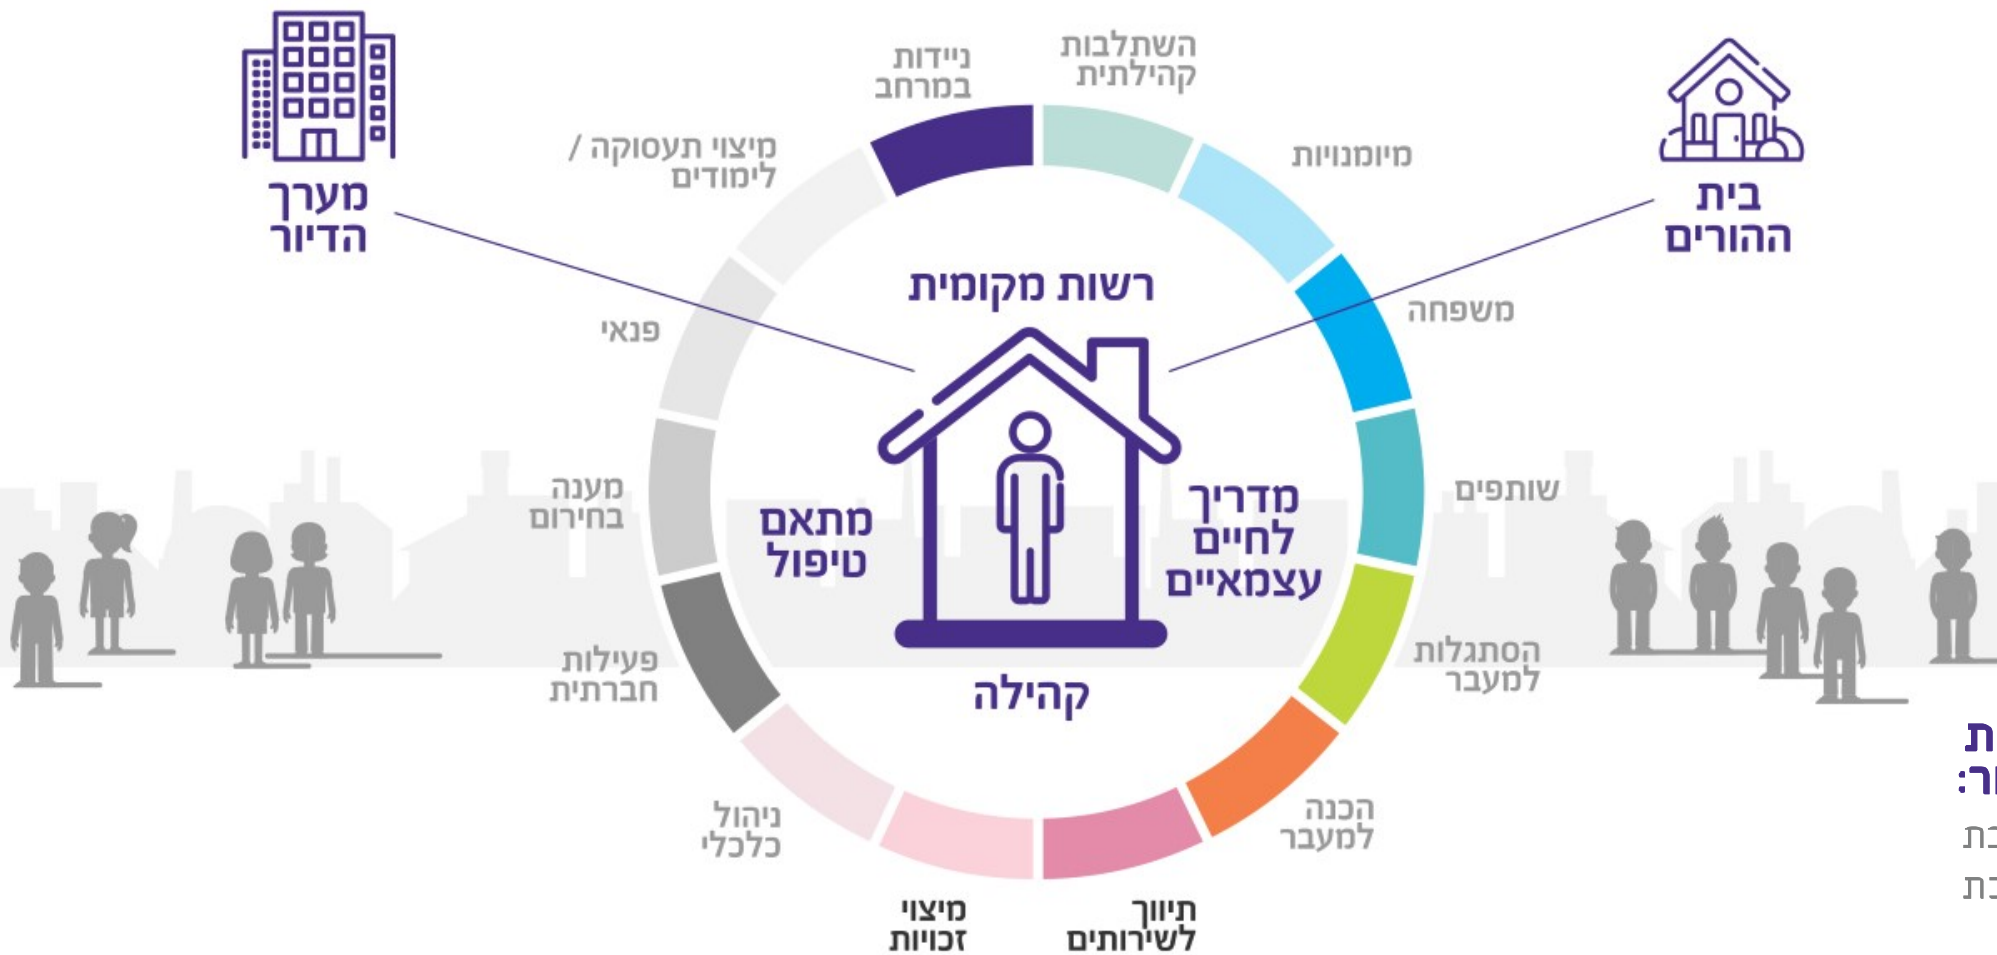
מערך הדיור

ניידות במרחב

השתלבות קהילתית

בית ההורים

מיצוי תעסוקה / לימודים

מיומנויות

רשות מקומית

פנאי

משפחה

מענה בחירום

מתאם טיפול

מדריך לחיים עצמאיים

שותפים

פעילות חברתית

הסתגלות למעבר

קהילה

ניהול כלכלי

הכנה למעבר

מיצוי זכויות

תיווך לשירותים

ת
ר:
בת
בת